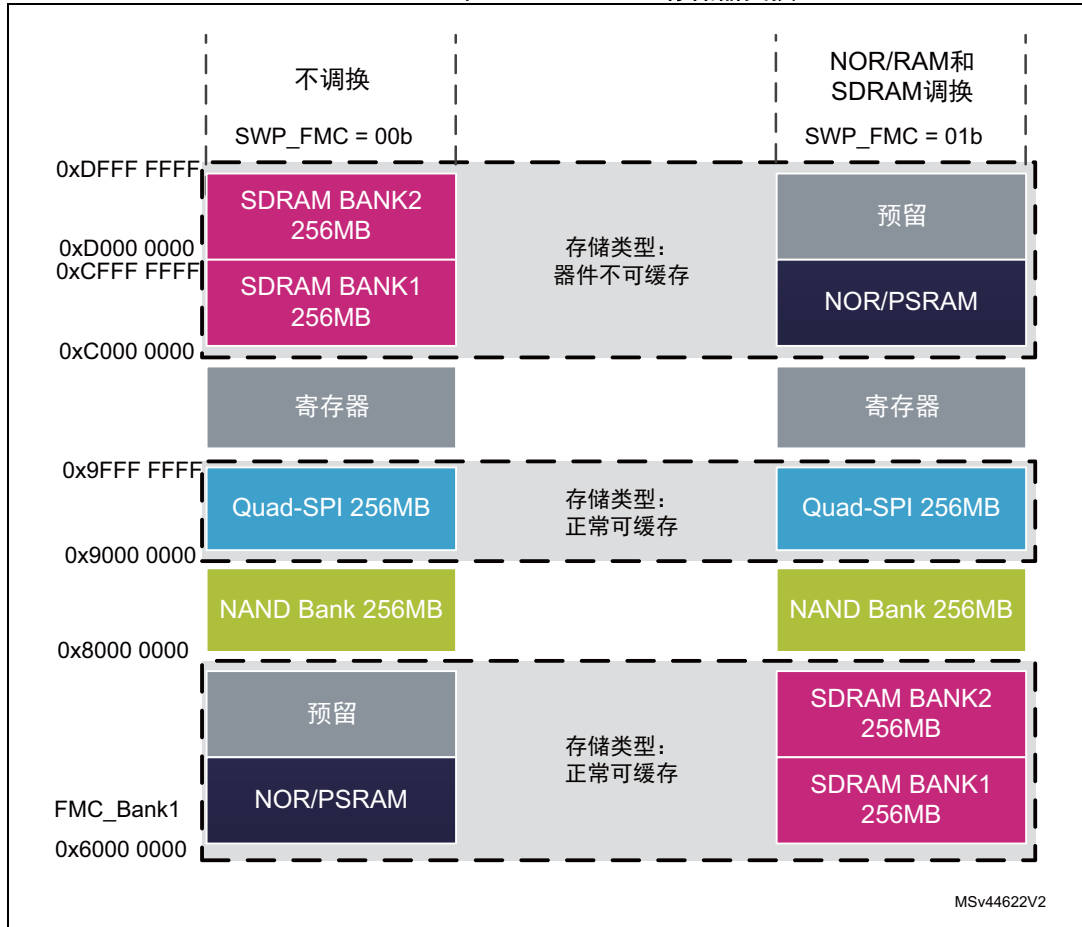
不调换

SWP_FMC = 00b

NOR/RAM和
SDRAM调换

SWP_FMC = 01b

0xDFFF FFFF

SDRAM BANK2
256MB

0xD000 0000
0xCFFF FFFF

SDRAM BANK1
256MB

0xC000 0000

存储类型：
器件不可缓存

预留

NOR/PSRAM

寄存器

寄存器

0x9FFF FFFF

Quad-SPI 256MB

存储类型：
正常可缓存

Quad-SPI 256MB

0x9000 0000

NAND Bank 256MB

NAND Bank 256MB

0x8000 0000

预留

存储类型：
正常可缓存

SDRAM BANK2
256MB

FMC_Bank1

NOR/PSRAM

SDRAM BANK1
256MB

0x6000 0000

MSv44622V2